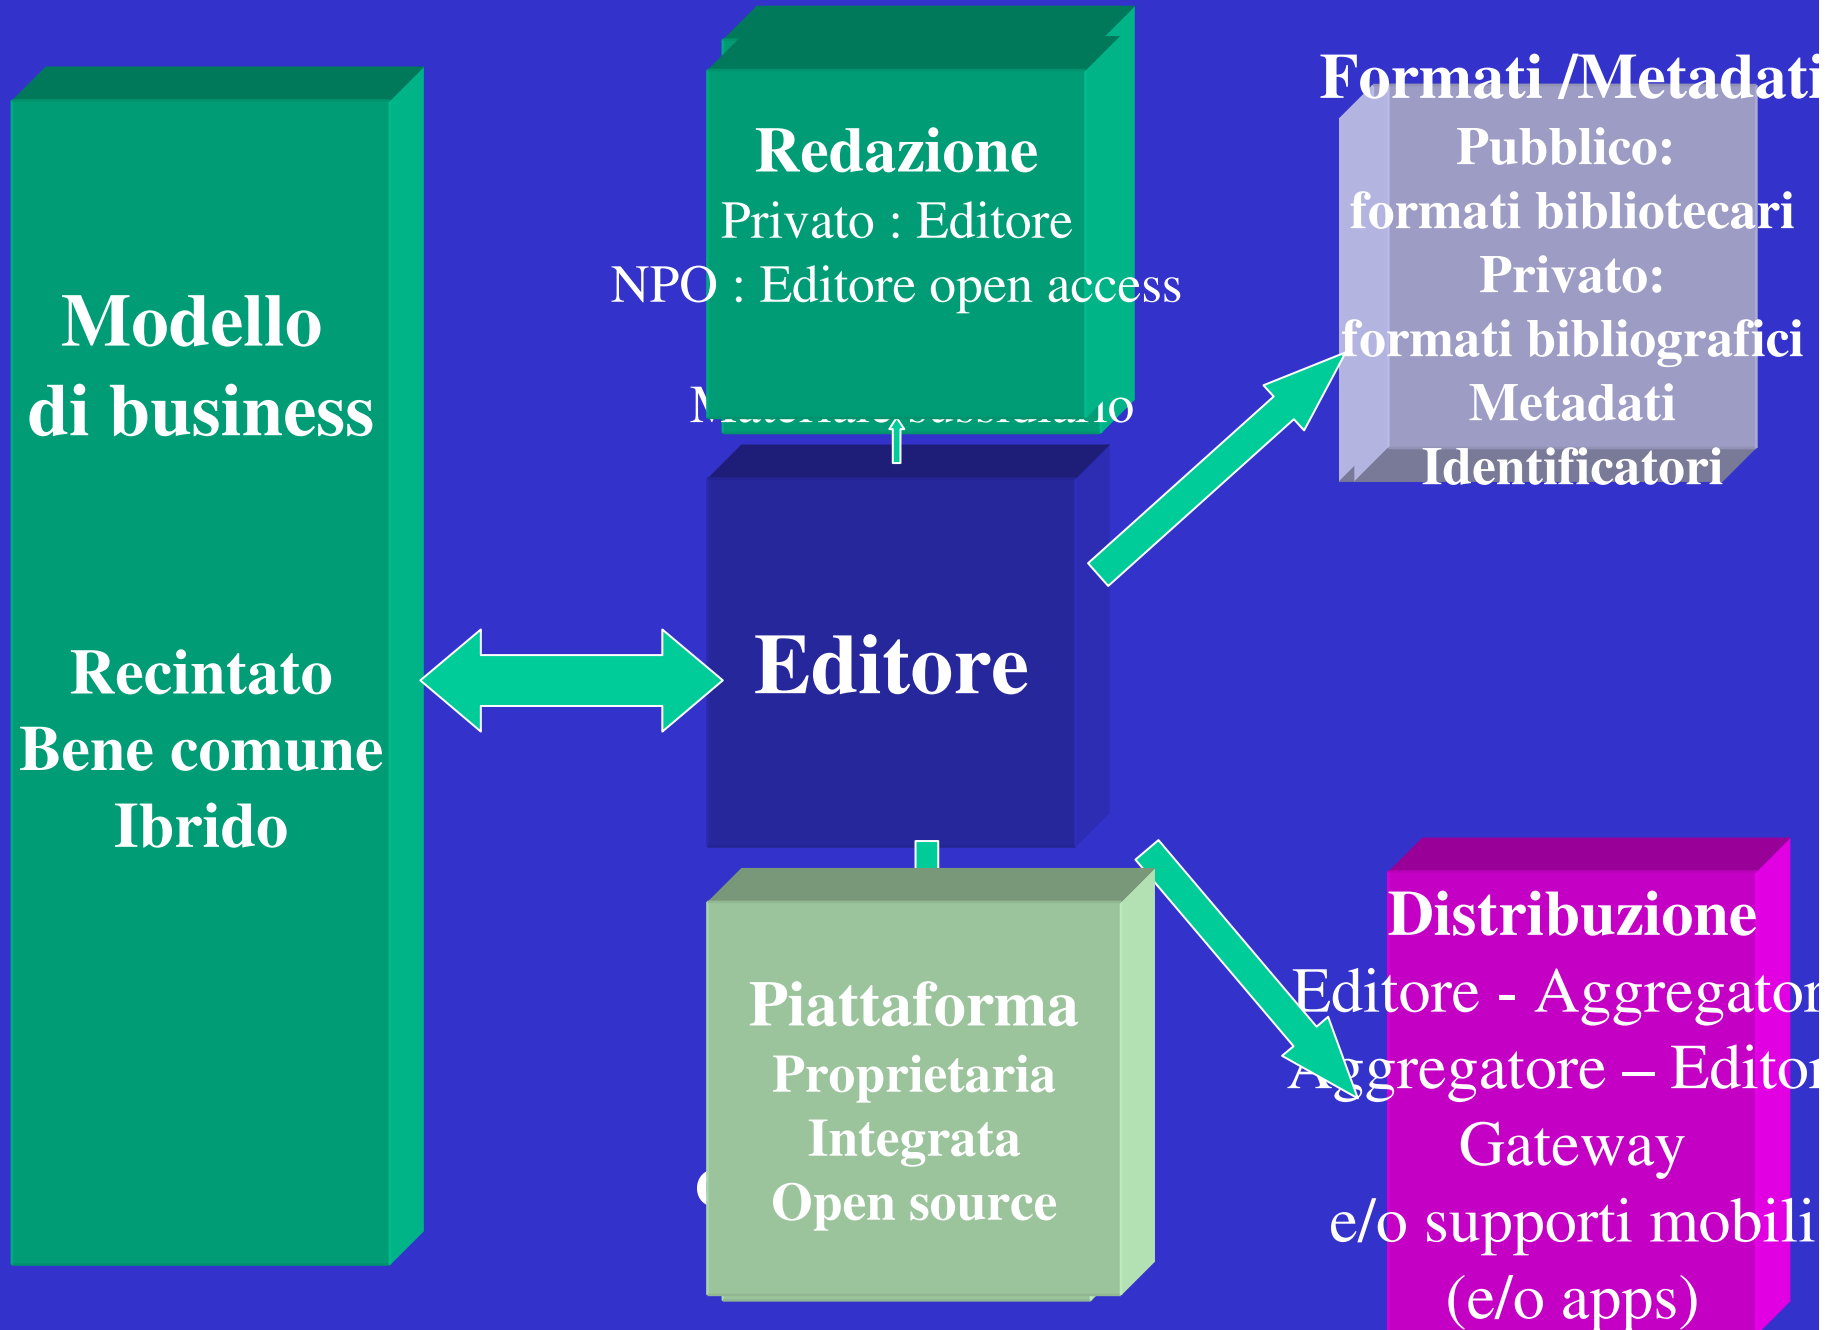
Modello di business

Recintato
Bene comune
Ibrido

Redazione
Privato : Editore
NPO : Editore open access
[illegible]

Formati /Metadati
Pubblico:
formati bibliotecari
Privato:
formati bibliografici
Metadati
Identificatori

Editore

Piattaforma
Proprietaria
Integrata
Open source

Distribuzione
Editore - Aggregator
Aggregatore – Editor
Gateway
e/o supporti mobili
(e/o apps)